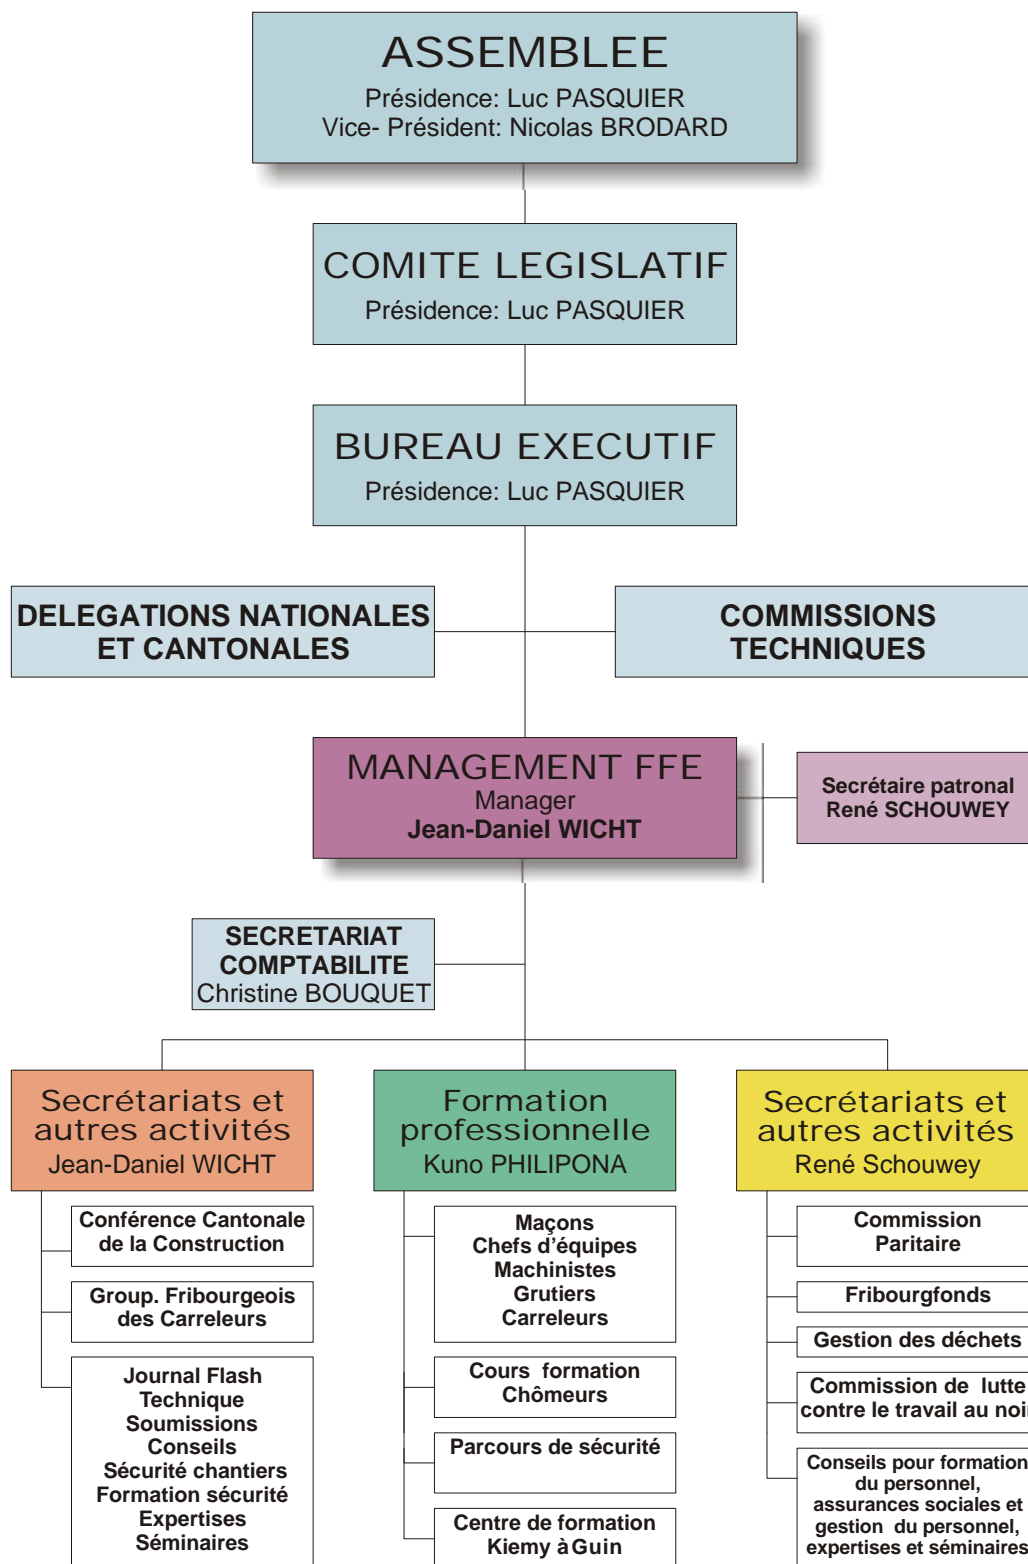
ASSEMBLEE
Présidence: Luc PASQUIER
Vice- Président: Nicolas BRODARD

COMITE LEGISLATIF
Présidence: Luc PASQUIER

BUREAU EXECUTIF
Présidence: Luc PASQUIER

DELEGATIONS NATIONALES ET CANTONALES

COMMISSIONS TECHNIQUES

MANAGEMENT FFE
Manager
Jean-Daniel WICHT

Secrétaire patronal
René SCHOUWEY

SECRETARIAT COMPTABILITE
Christine BOUQUET

Secrétariats et autres activités
Jean-Daniel WICHT

Conférence Cantonale de la Construction

Group. Fribourgeois des Carreleurs

Journal Flash
Technique
Soumissions
Conseils
Sécurité chantiers
Formation sécurité
Expertises
Séminaires

Formation professionnelle
Kuno PHILIPONA

Maçons
Chefs d'équipes
Machinistes
Grutiers
Carreleurs

Cours formation Chômeurs

Parcours de sécurité

Centre de formation Kiemy à Guin

Secrétariats et autres activités
René Schouwey

Commission Paritaire

Fribourgfonds

Gestion des déchets

Commission de lutte contre le travail au noi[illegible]

Conseils pour formation du personnel, assurances sociales et gestion du personnel, expertises et séminaires